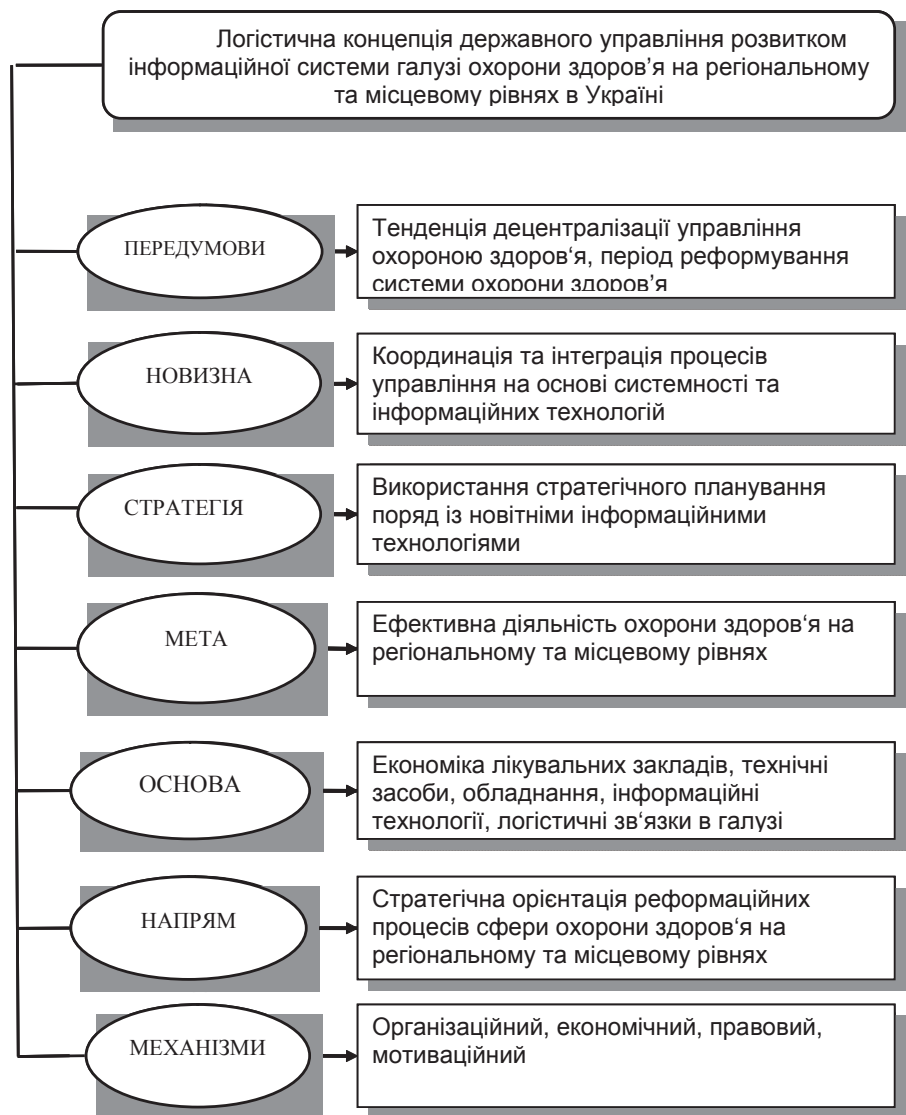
Логістична концепція державного управління розвитком інформаційної системи галузі охорони здоров’я на регіональному та місцевому рівнях в Україні

ПЕРЕДУМОВИ

Тенденція децентралізації управління охороною здоров‘я, період реформування системи охорони здоров’я

НОВИЗНА

Координація та інтеграція процесів управління на основі системності та інформаційних технологій

СТРАТЕГІЯ

Використання стратегічного планування поряд із новітніми інформаційними технологіями

МЕТА

Ефективна діяльність охорони здоров‘я на регіональному та місцевому рівнях

ОСНОВА

Економіка лікувальних закладів, технічні засоби, обладнання, інформаційні технології, логістичні зв‘язки в галузі

НАПРЯМ

Стратегічна орієнтація реформаційних процесів сфери охорони здоров‘я на регіональному та місцевому рівнях

МЕХАНІЗМИ

Організаційний, економічний, правовий, мотиваційний